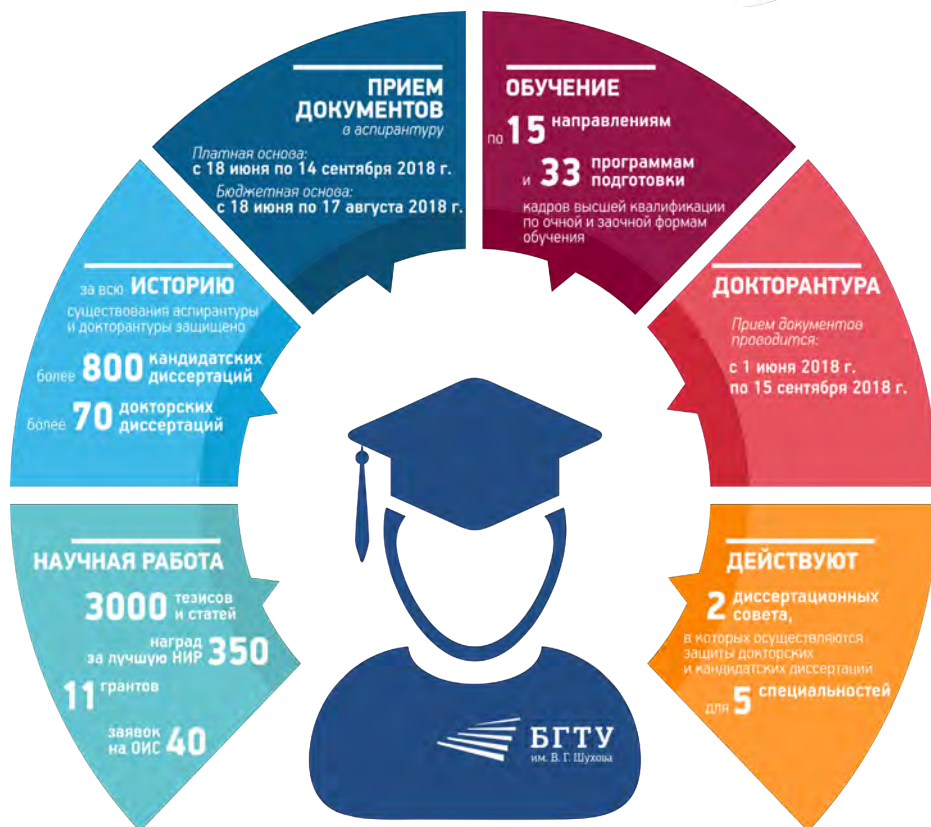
ПРИЕМ ДОКУМЕНТОВ
в аспирантуру

Платная основа:
с 18 июня по 14 сентября 2018 г.
Бюджетная основа:
с 18 июня по 17 августа 2018 г.

ОБУЧЕНИЕ
по 15 направлениям
и 33 программам подготовки
кадров высшей квалификации по очной и заочной формам обучения

за всю ИСТОРИЮ
существования аспирантуры и докторантуры защищено
более 800 кандидатских диссертаций
более 70 докторских диссертаций

ДОКТОРАНТУРА
Прием документов проводится:
с 1 июня 2018 г.
по 15 сентября 2018 г.

НАУЧНАЯ РАБОТА
3000 тезисов и статей
наград за лучшую НИР 350
11 грантов
заявок на ОИС 40

ДЕЙСТВУЮТ
2 диссертационных совета,
в которых осуществляются защиты докторских и кандидатских диссертаций
для 5 специальностей

БГТУ
им. В. Г. Шухова